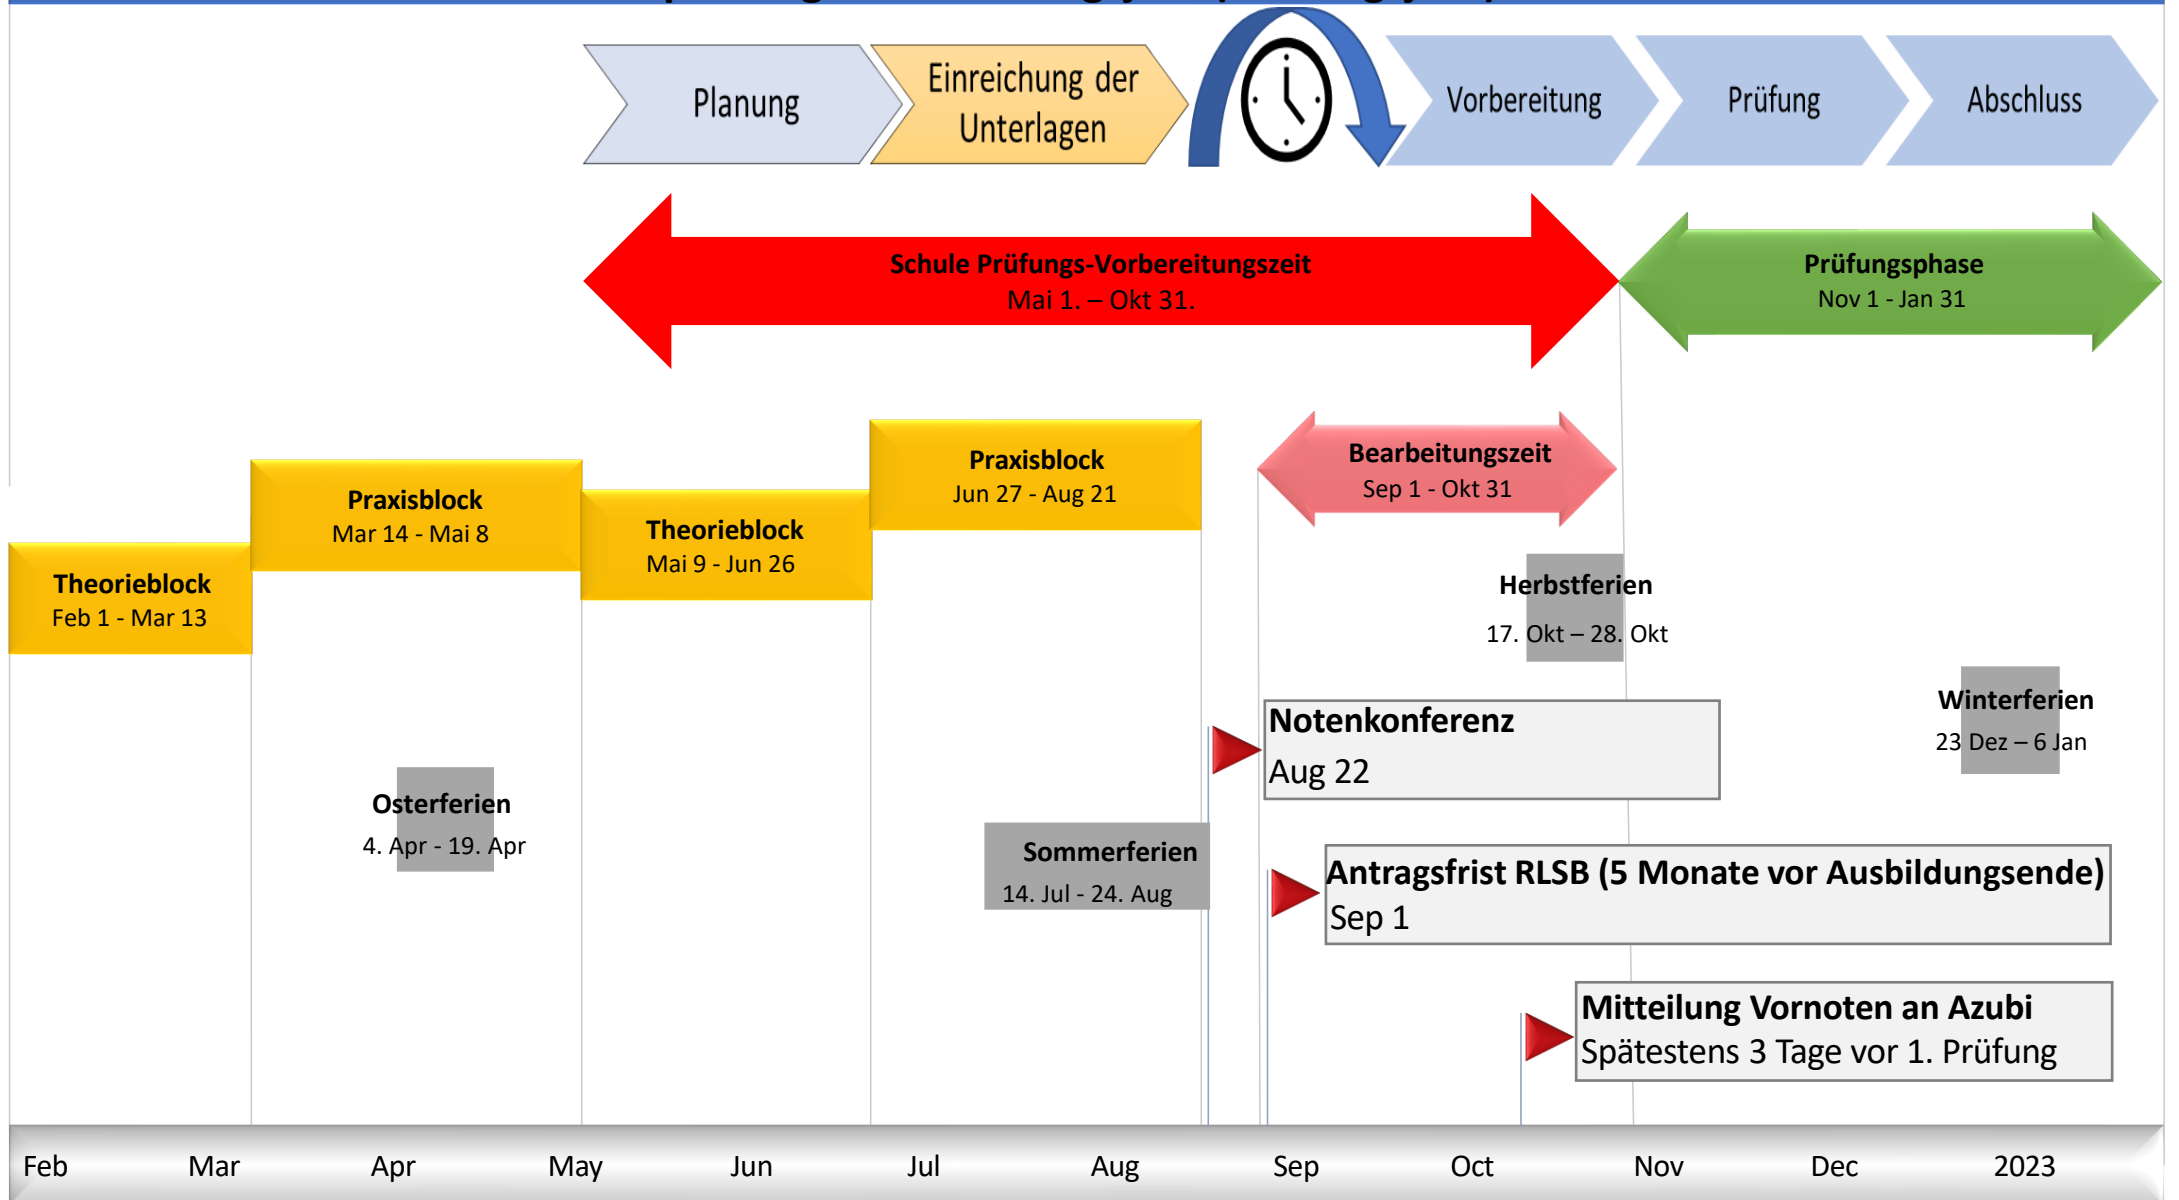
Planung

Einreichung der Unterlagen

Vorbereitung

Prüfung

Abschluss

Schule Prüfungs-Vorbereitungszeit
Mai 1. – Okt 31.

Prüfungsphase
Nov 1 - Jan 31

Theorieblock
Feb 1 - Mar 13

Praxisblock
Mar 14 - Mai 8

Theorieblock
Mai 9 - Jun 26

Praxisblock
Jun 27 - Aug 21

Bearbeitungszeit
Sep 1 - Okt 31

Herbstferien
17. Okt – 28. Okt

Winterferien
23 Dez – 6 Jan

Notenkonferenz
Aug 22

Osterferien
4. Apr - 19. Apr

Sommerferien
14. Jul - 24. Aug

Antragsfrist RLSB (5 Monate vor Ausbildungsende)
Sep 1

Mitteilung Vornoten an Azubi
Spätestens 3 Tage vor 1. Prüfung

Feb Mar Apr May Jun Jul Aug Sep Oct Nov Dec 2023